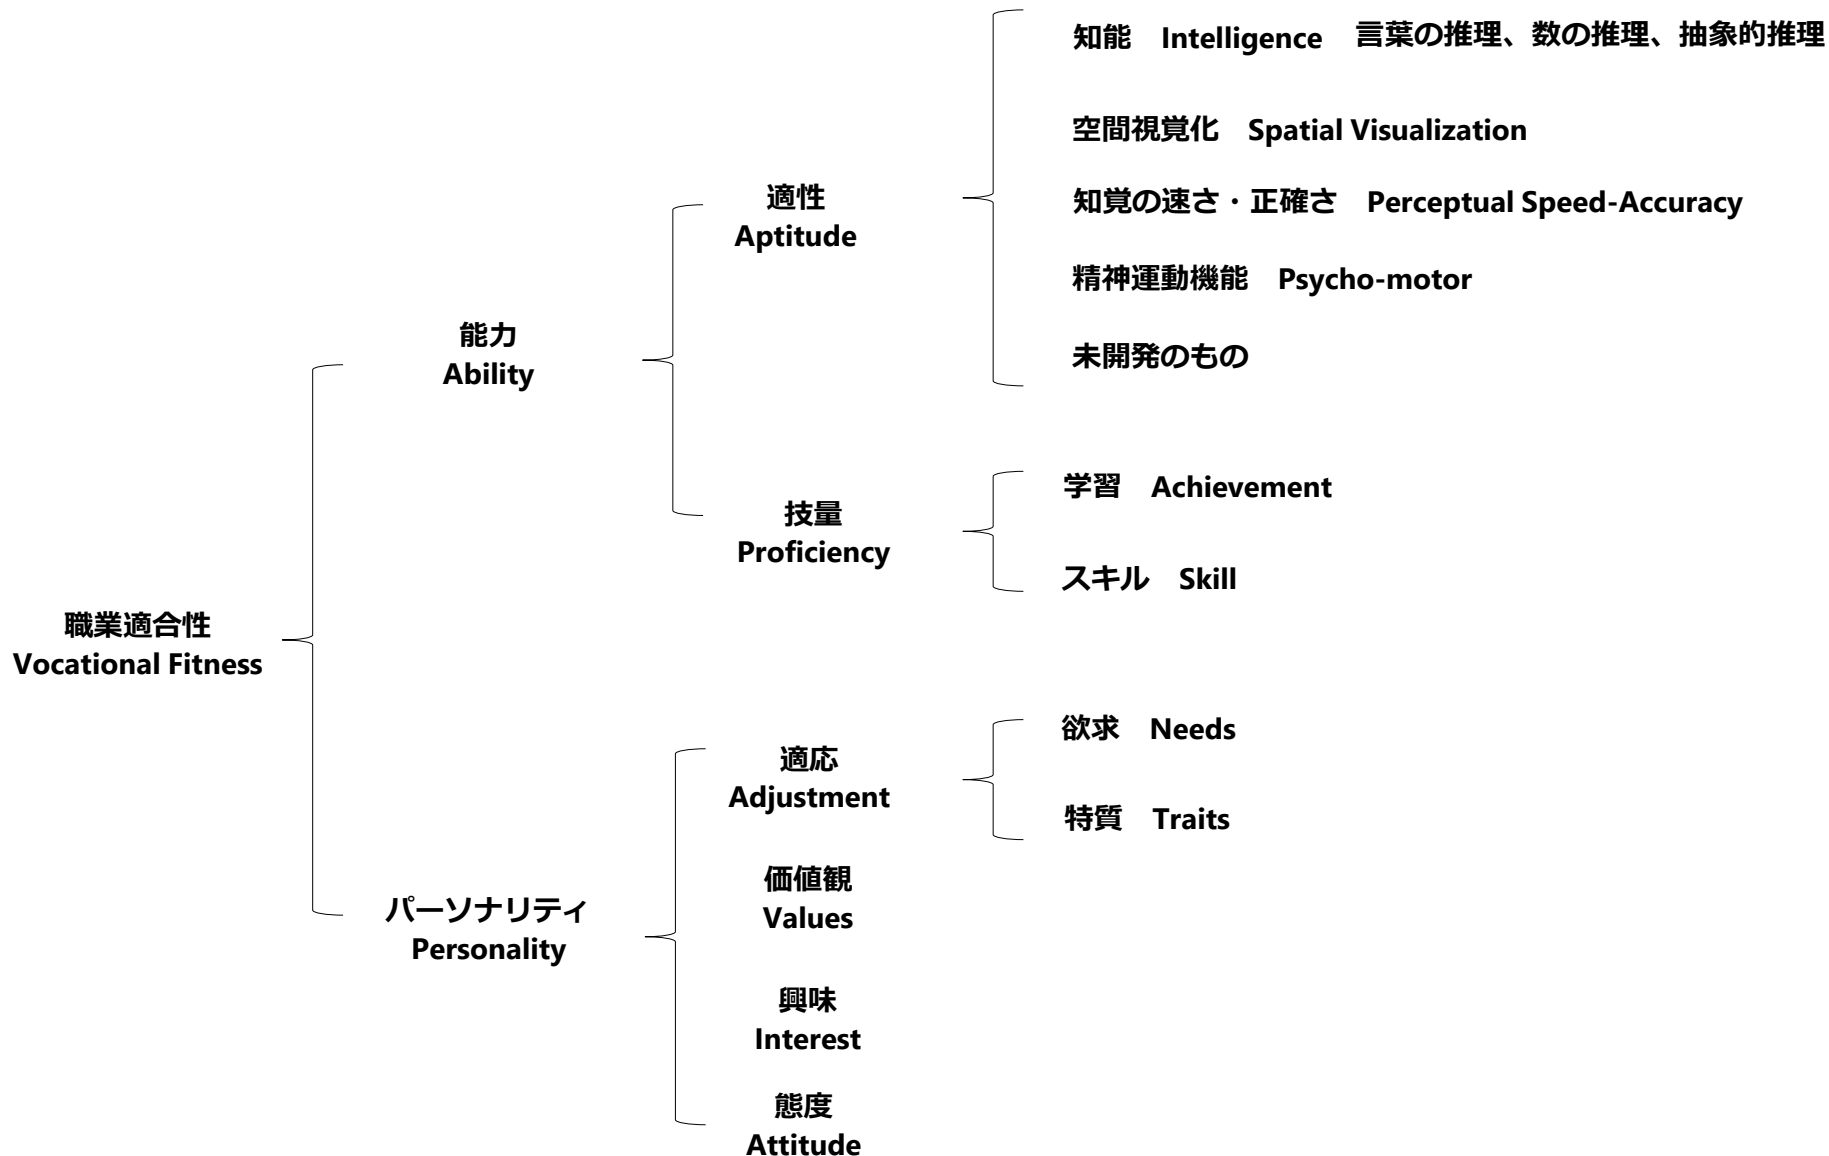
職業適合性
Vocational Fitness

能力
Ability

適性
Aptitude

知能　Intelligence　言葉の推理、数の推理、抽象的推理

空間視覚化　Spatial Visualization

知覚の速さ・正確さ　Perceptual Speed-Accuracy

精神運動機能　Psycho-motor

未開発のもの

技量
Proficiency

学習　Achievement

スキル　Skill

パーソナリティ
Personality

適応
Adjustment

欲求　Needs

特質　Traits

価値観
Values

興味
Interest

態度
Attitude